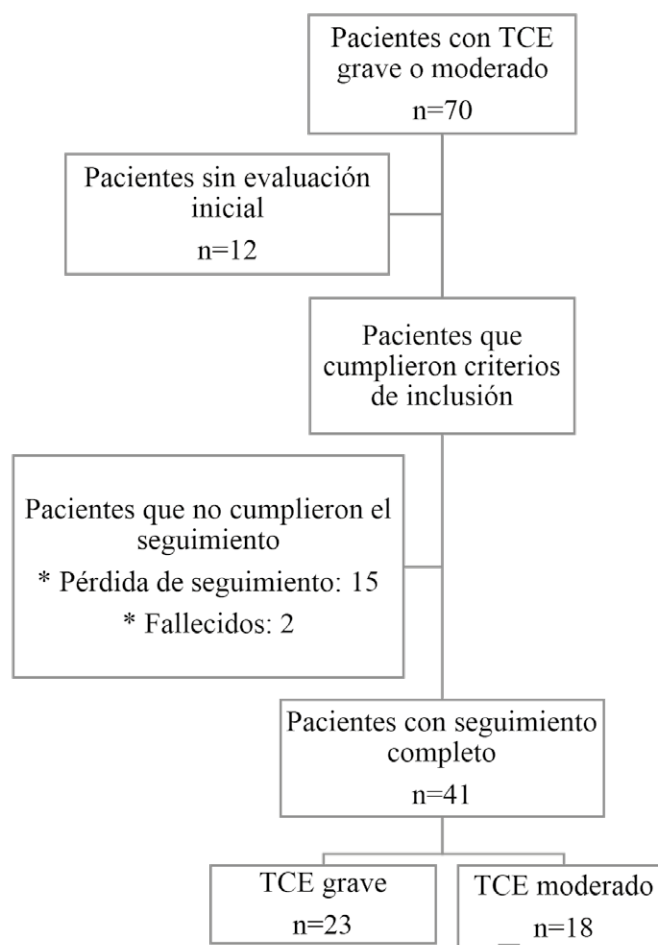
Pacientes con TCE grave o moderado
n=70

Pacientes sin evaluación inicial
n=12

Pacientes que cumplieron criterios de inclusión

Pacientes que no cumplieron el seguimiento
* Pérdida de seguimiento: 15
* Fallecidos: 2

Pacientes con seguimiento completo
n=41

TCE grave
n=23

TCE moderado
n=18